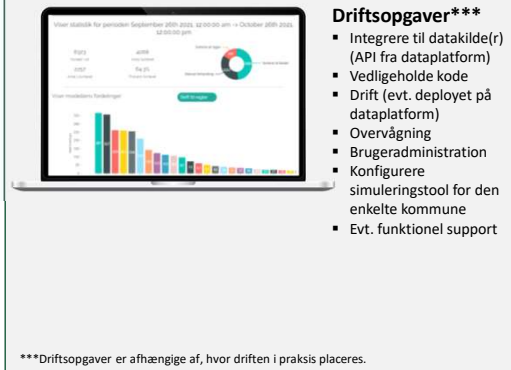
Viser statistik for perioden September 20th 2021, 12:00:00 am → October 20th 2021, 12:00:00 pm

7523

4288

2257

Driftsopgaver***

- Integrere til datakilde(r) (API fra dataplatform)
- Vedligeholde kode
- Drift (evt. deployet på dataplatform)
- Overvågning
- Brugeradministration
- Konfigurere simuleringstool for den enkelte kommune
- Evt. funktionel support

***Driftsopgaver er afhængige af, hvor driften i praksis placeres.